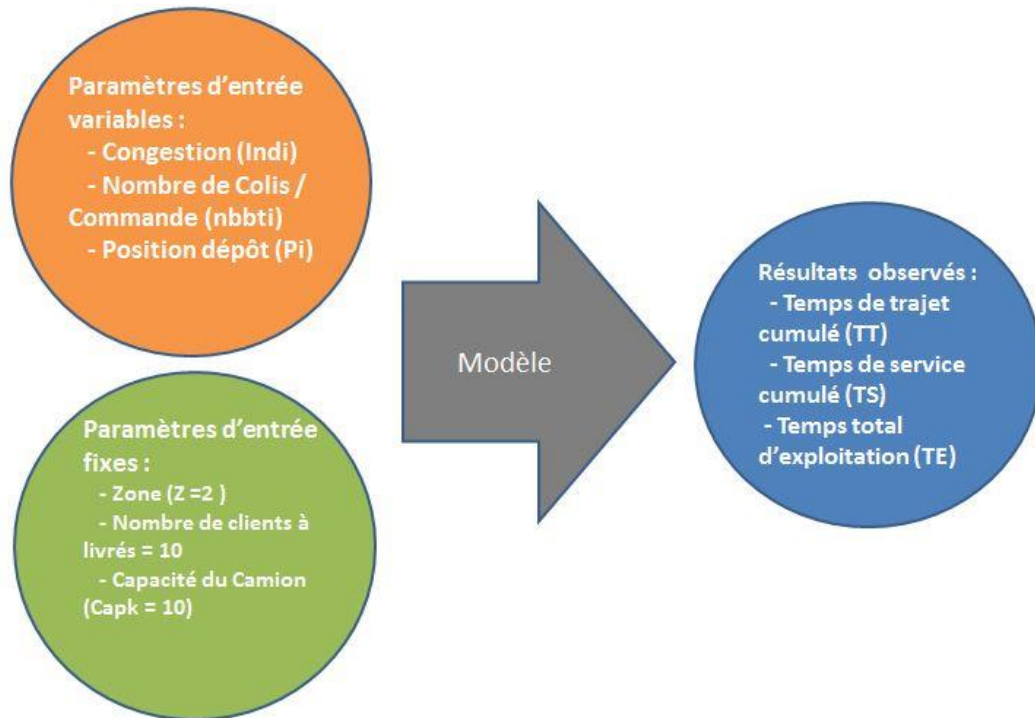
Paramètres d'entrée variables :
- Congestion (Indi)
- Nombre de Colis / Commande (nbbti)
- Position dépôt (Pi)

Paramètres d'entrée fixes :
- Zone (Z =2 )
- Nombre de clients à livrés = 10
- Capacité du Camion (Capk = 10)

Modèle

Résultats observés :
- Temps de trajet cumulé (TT)
- Temps de service cumulé (TS)
- Temps total d'exploitation (TE)